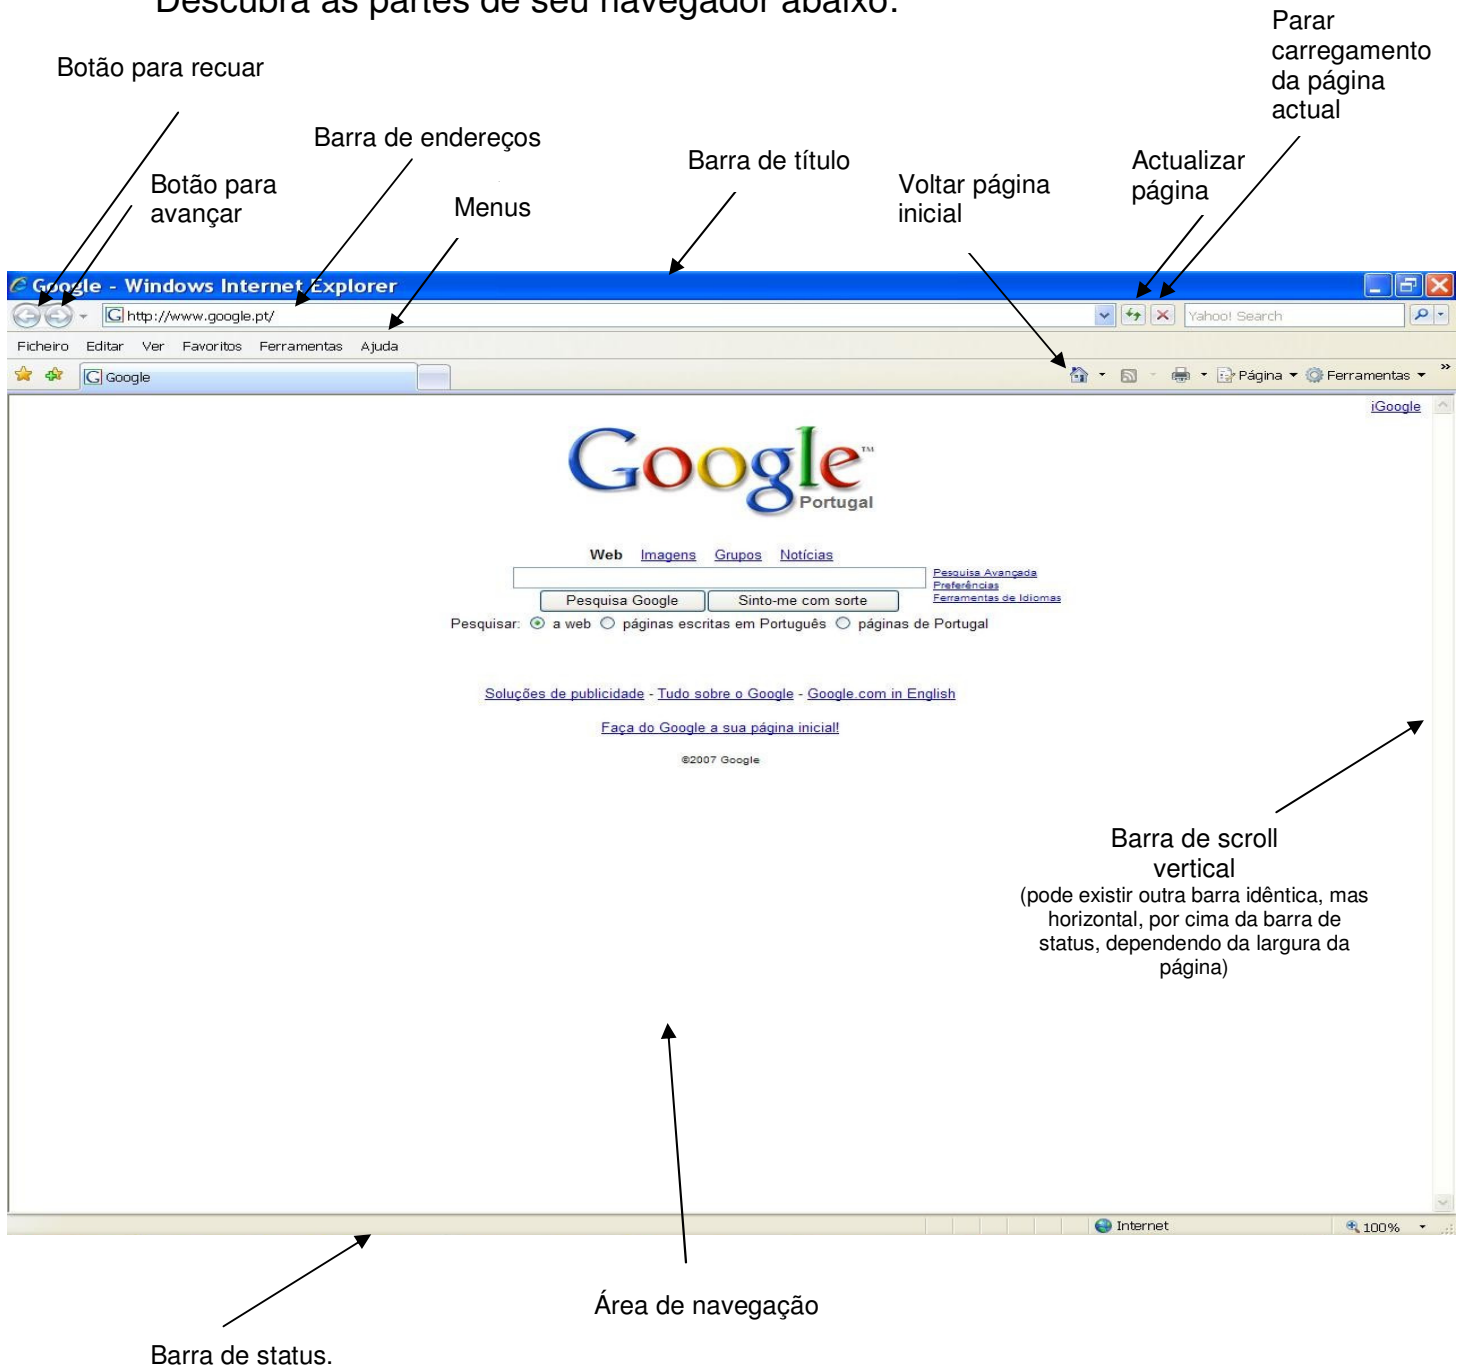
Descubra as partes de seu navegador abaixo.

Parar carregamento da página actual

Botão para recuar

Barra de endereços

Botão para avançar

Menus

Barra de título

Voltar página inicial

Actualizar página

Google - Windows Internet Explorer

http://www.google.pt/

Yahoo! Search

Ficheiro Editar Ver Favoritos Ferramentas Ajuda

Google

Página Ferramentas

iGoogle

Google™ Portugal

Web Imagens Grupos Notícias

Pesquisa Avançada
Preferências
Ferramentas de Idiomas

Pesquisa Google Sinto-me com sorte

Pesquisar: a web páginas escritas em Português páginas de Portugal

Soluções de publicidade - Tudo sobre o Google - Google.com in English

Faça do Google a sua página inicial!

©2007 Google

Barra de scroll vertical
(pode existir outra barra idêntica, mas horizontal, por cima da barra de status, dependendo da largura da página)

Internet 100%

Área de navegação

Barra de status.